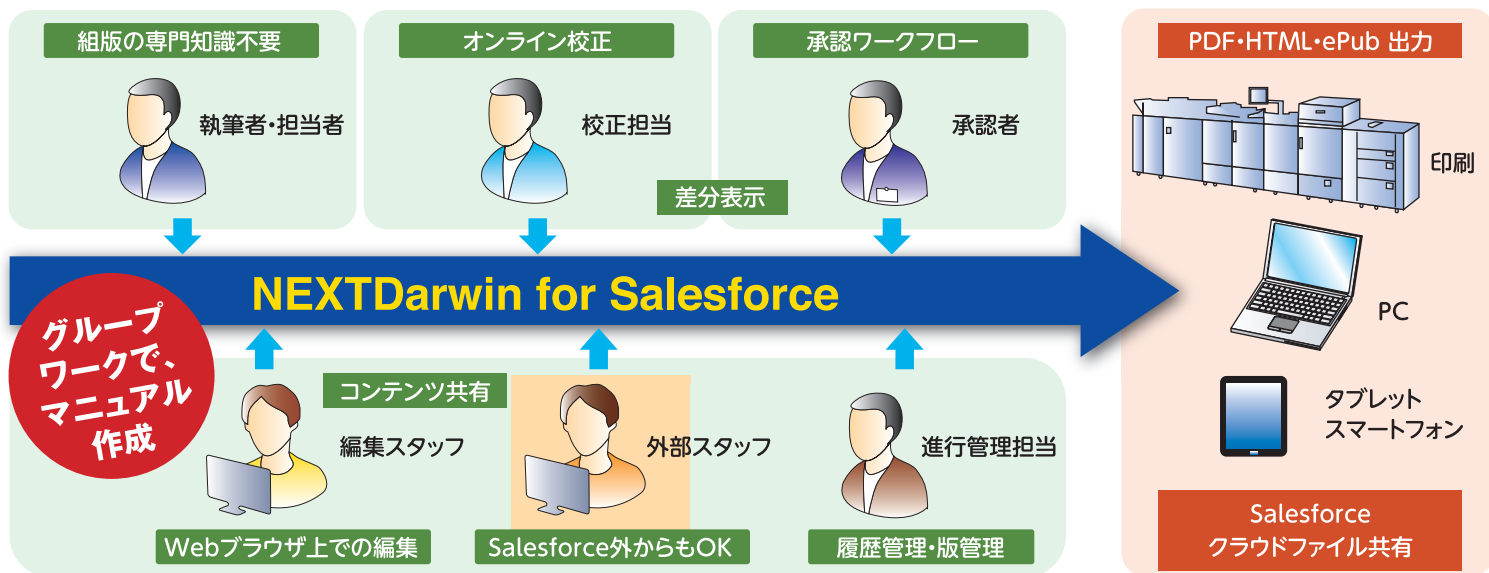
組版の専門知識不要

執筆者・担当者

オンライン校正

校正担当

承認ワークフロー

承認者

差分表示

PDF・HTML・ePub 出力

印刷

PC

タブレット
スマートフォン

Salesforce
クラウドファイル共有

NEXTDarwin for Salesforce

グループワークで、マニュアル作成

コンテンツ共有

編集スタッフ

外部スタッフ

進行管理担当

Webブラウザ上での編集

Salesforce外からもOK

履歴管理・版管理